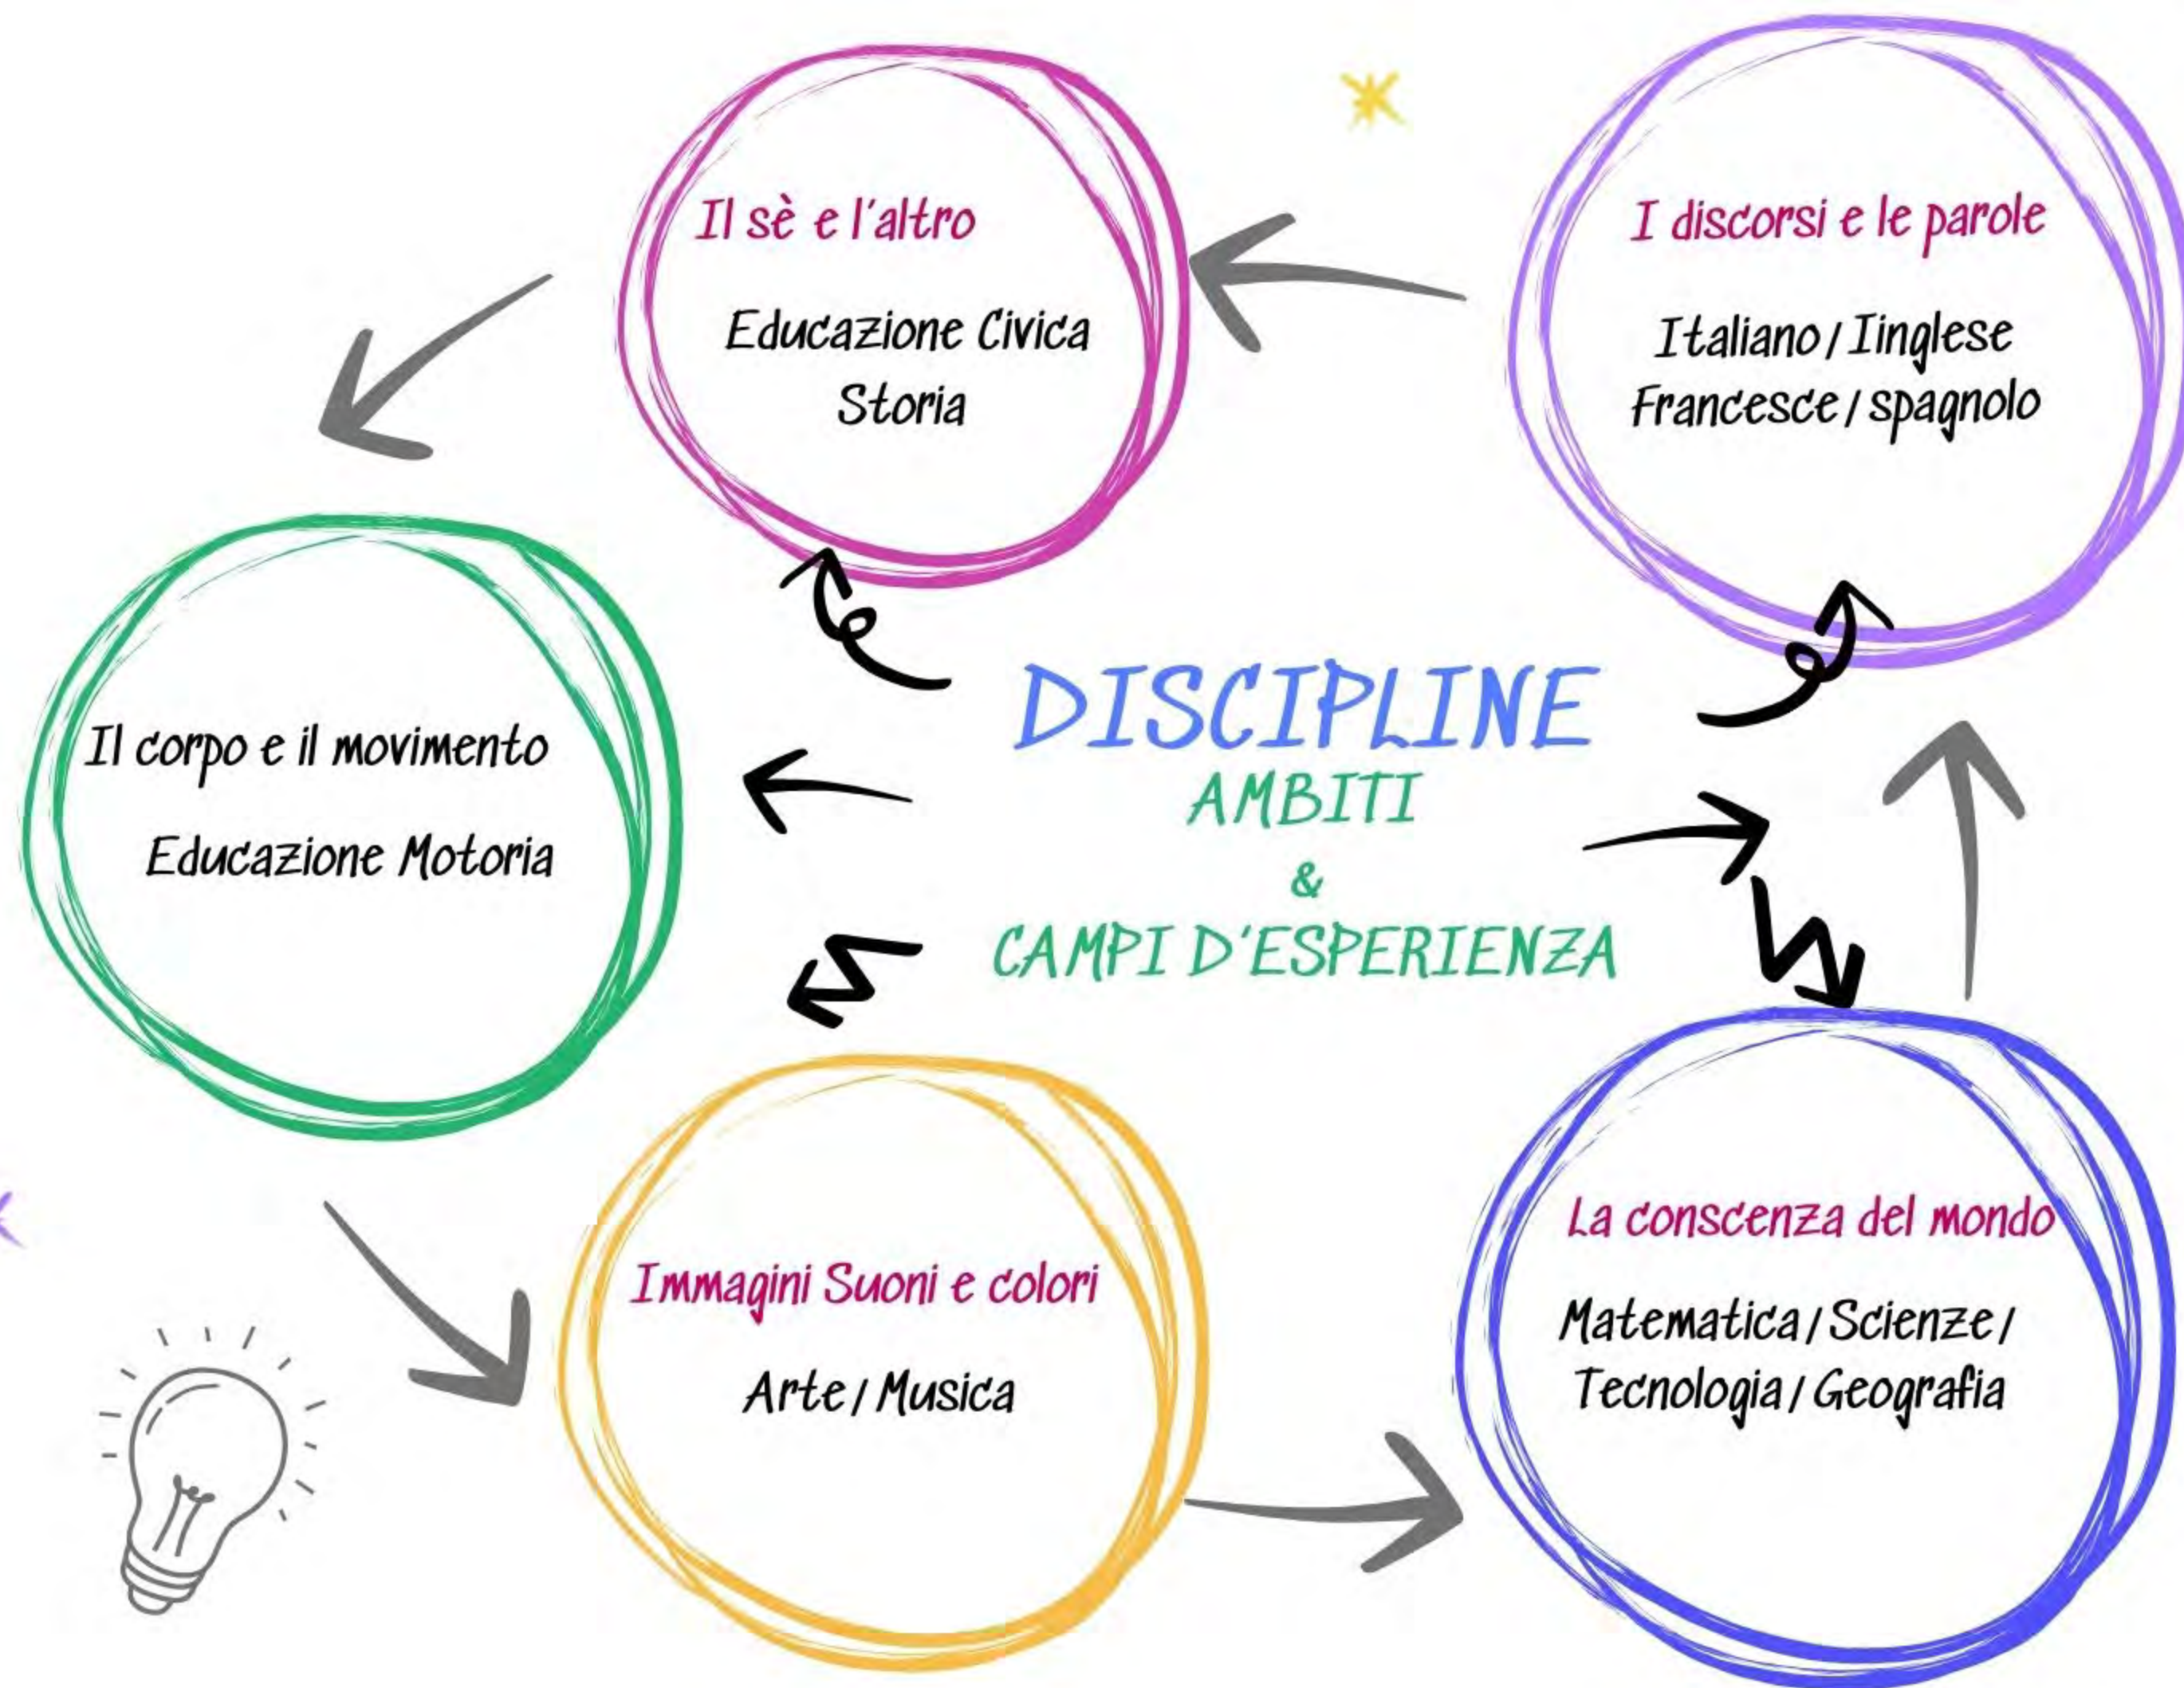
Il sè e l'altro

Educazione Civica
Storia

I discorsi e le parole

Italiano / Inglese
Francesce / spagnolo

Il corpo e il movimento

Educazione Motoria

DISCIPLINE
AMBITI
&
CAMPI D'ESPERIENZA

Immagini Suoni e colori

Arte / Musica

La conscenza del mondo

Matematica / Scienze /
Tecnologia / Geografia